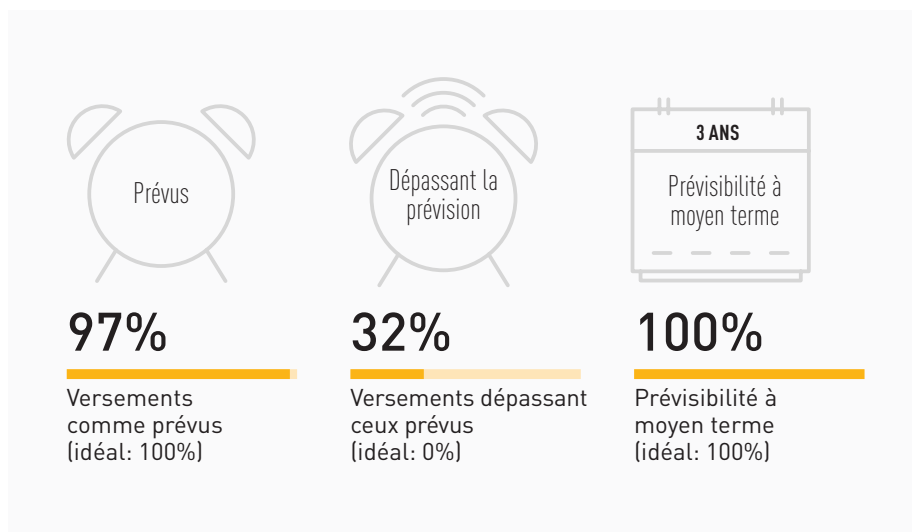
Prévus

97%

Versements comme prévus (idéal: 100%)

Dépassant la prévision

32%

Versements dépassant ceux prévus (idéal: 0%)

3 ANS

Prévisibilité à moyen terme

100%

Prévisibilité à moyen terme (idéal: 100%)